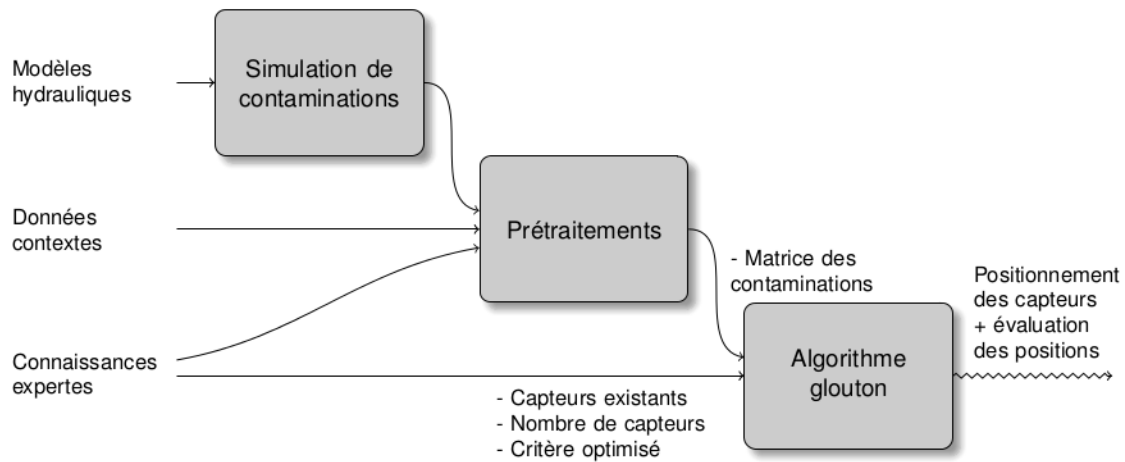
Modèles hydrauliques

Simulation de contaminations

Données contextes

Prétraitements

Connaissances expertes

- Matrice des contaminations

Algorithme glouton

Positionnement des capteurs + évaluation des positions

- Capteurs existants
- Nombre de capteurs
- Critère optimisé